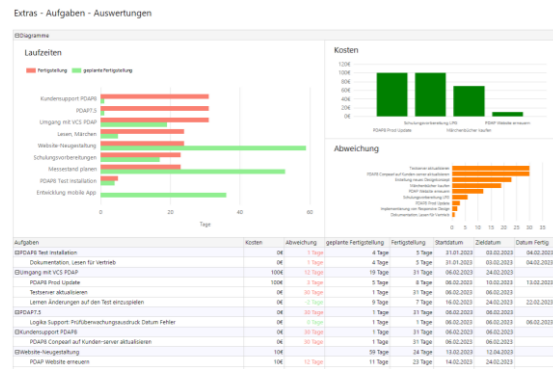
Extras - Aufgaben - Auswertungen

Diagramme

Laufzeiten

Fertigstellung geplante Fertigstellung

Kundensupport PDAP8
PDAP7.5
Umgang mit VCS PDAP
Lesen, Märchen
Website-Neugestaltung
Schulungsvorbereitungen
Messestand planen
PDAP8 Test Installation
Entwicklung mobile App

0 20 40 60

Tage

Kosten

120€
100€
80€
60€
40€
20€
0€

PDAP8 Prod Update
Schulungsvorbereitung (JPF)
Märchenbücher kaufen
PDAP Website erneuern

Abweichung

| Aufgaben | Kosten | Abweichung | geplante Fertigstellung | Fertigstellung | Startdatum | Zieldatum | Datum Fertig |
|---|---|---|---|---|---|---|---|
| PDAP8 Test Installation | 0€ | 1 Tage | 4 Tage | 5 Tage | 31.01.2023 | 03.02.2023 | 04.02.2023 |
| Dokumentation, Lesen für Vertrieb | 0€ | 1 Tage | 4 Tage | 5 Tage | 31.01.2023 | 03.02.2023 | 04.02.2023 |
| Umgang mit VCS PDAP | 100€ | 13 Tage | 19 Tage | 31 Tage | 08.02.2023 | 26.02.2023 | |
| PDAP8 Prod Update | 100€ | 3 Tage | 5 Tage | 8 Tage | 08.02.2023 | 12.02.2023 | |
| Testserver aktualisieren | 0€ | 1 Tage | 1 Tage | 2 Tage | 08.02.2023 | 08.02.2023 | |
| Lernen Änderungen auf den Test einzuspielen | 0€ | 1 Tage | 1 Tage | 1 Tage | 08.02.2023 | 08.02.2023 | 22.02.2023 |
| PDAP7.5 | 0€ | 30 Tage | 1 Tage | 1 Tage | 08.02.2023 | 08.02.2023 | |
| Logiko Support Prüfüberwachungsausdruck Datum Fehler | 0€ | 0 Tage | 1 Tage | 1 Tage | 08.02.2023 | 08.02.2023 | 08.02.2023 |
| Kundensupport PDAP8 | 0€ | 30 Tage | 1 Tage | 1 Tage | 08.02.2023 | 08.02.2023 | |
| PDAP8 Conpeal auf Kunden-server aktualisieren | 0€ | 30 Tage | 1 Tage | 1 Tage | 08.02.2023 | 08.02.2023 | |
| Website-Neugestaltung | 10€ | | 59 Tage | 24 Tage | 13.02.2023 | 12.04.2023 | |
| PDAP Website erneuern | 10€ | 11 Tage | 23 Tage | 12 Tage | 13.02.2023 | 07.03.2023 | |